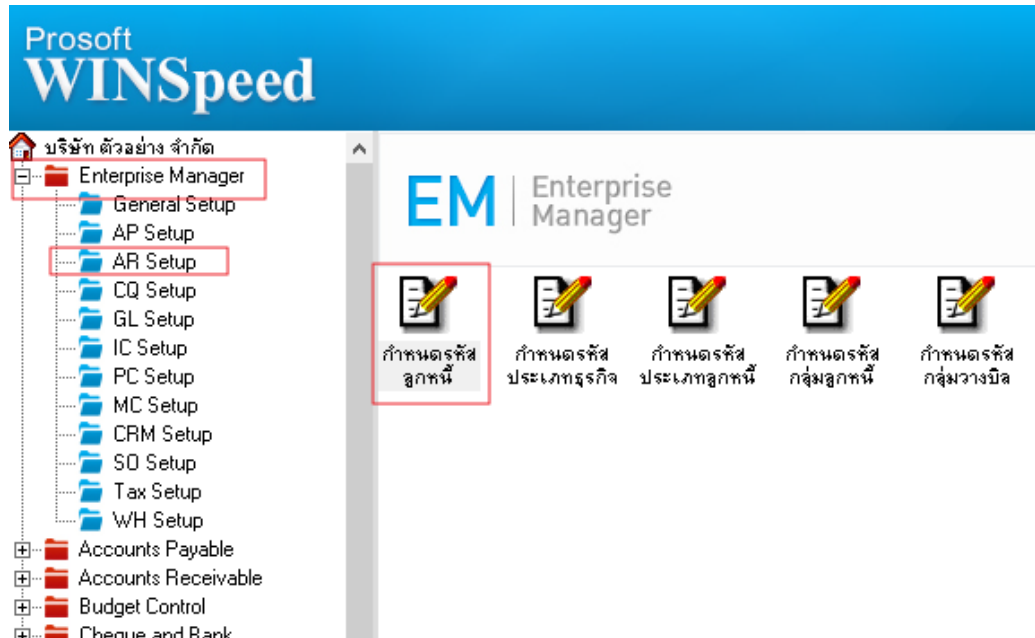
Prosoft
WINSpeed

บริษัท ตัวอย่าง จำกัด
Enterprise Manager
General Setup
AP Setup
AR Setup
CQ Setup
GL Setup
IC Setup
PC Setup
MC Setup
CRM Setup
SO Setup
Tax Setup
WH Setup
Accounts Payable
Accounts Receivable
Budget Control
Cheque and Bank

EM | Enterprise Manager

กำหนดรหัสลูกหนี้
กำหนดรหัสประเภทธุรกิจ
กำหนดรหัสประเภทลูกหนี้
กำหนดรหัสกลุ่มลูกหนี้
กำหนดรหัสกลุ่มวางบิล